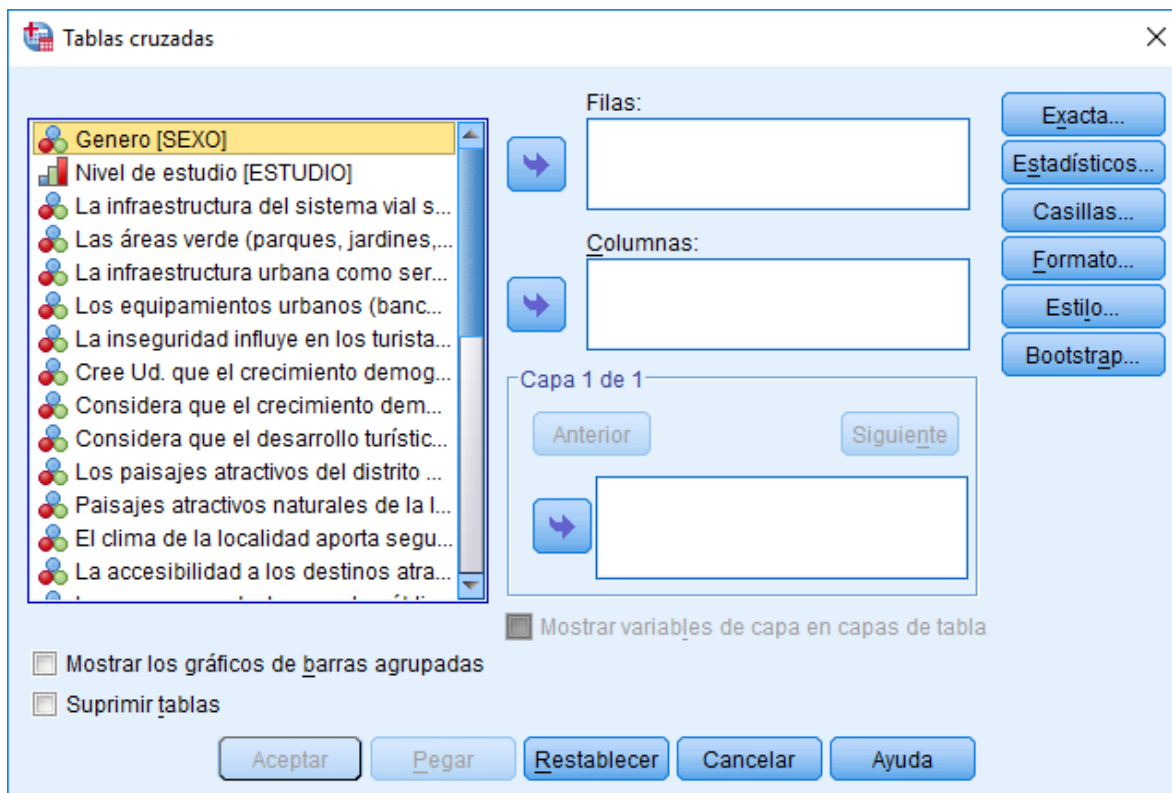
Tablas cruzadas

Genero [SEXO]
Nivel de estudio [ESTUDIO]
La infraestructura del sistema vial s...
Las áreas verde (parques, jardines,...
La infraestructura urbana como ser...
Los equipamientos urbanos (banc...
La inseguridad influye en los turista...
Cree Ud. que el crecimiento demog...
Considera que el crecimiento dem...
Considera que el desarrollo turístic...
Los paisajes atractivos del distrito ...
Paisajes atractivos naturales de la l...
El clima de la localidad aporta segu...
La accesibilidad a los destinos atra...
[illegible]

Filas:

Columnas:

Capa 1 de 1

Anterior

Siguiente

Mostrar variables de capa en capas de tabla

Exacta...
Estadísticos...
Casillas...
Formato...
Estilo...
Bootstrap...

Mostrar los gráficos de barras agrupadas
Suprimir tablas

Aceptar
Pegar
Restablecer
Cancelar
Ayuda